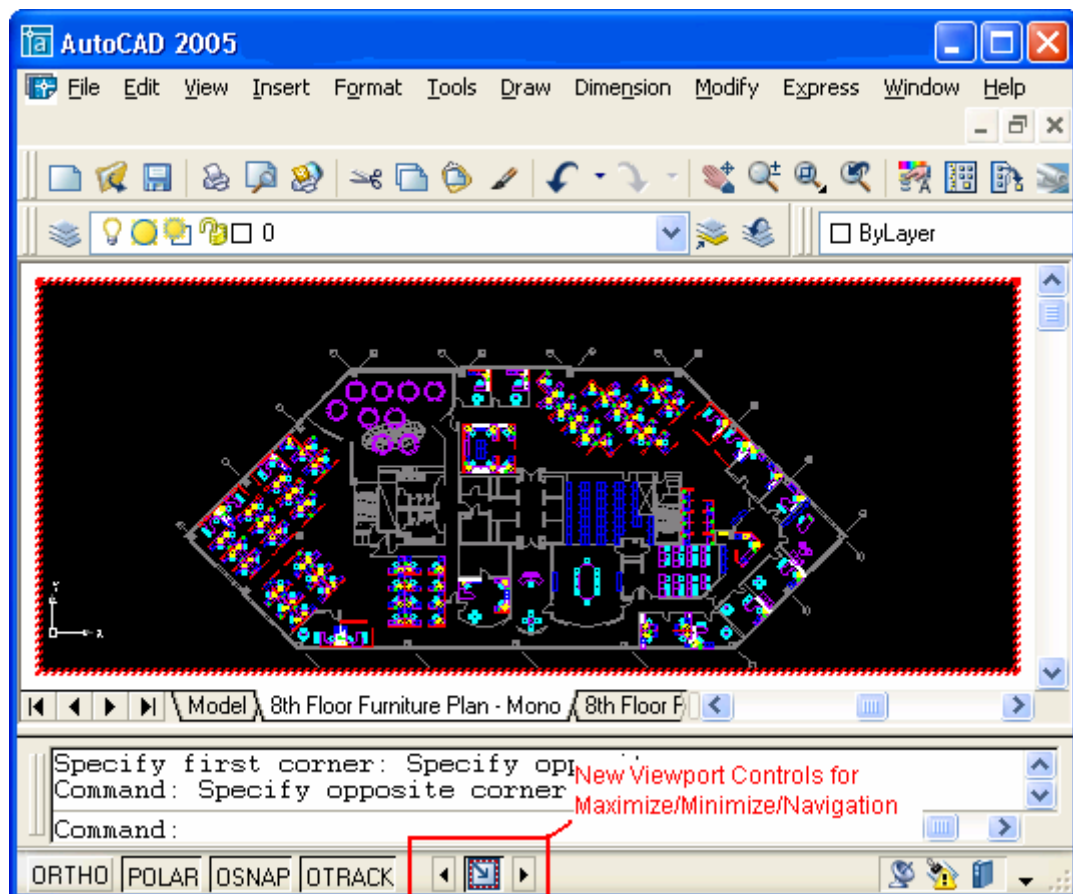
AutoCAD 2005

File Edit View Insert Format Tools Draw Dimension Modify Express Window Help

0

ByLayer

Model 8th Floor Furniture Plan - Mono 8th Floor F

Specify first corner: Specify opp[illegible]
Command: Specify opposite corner
Command:

New Viewport Controls for Maximize/Minimize/Navigation

ORTHO POLAR OSNAP OTRACK